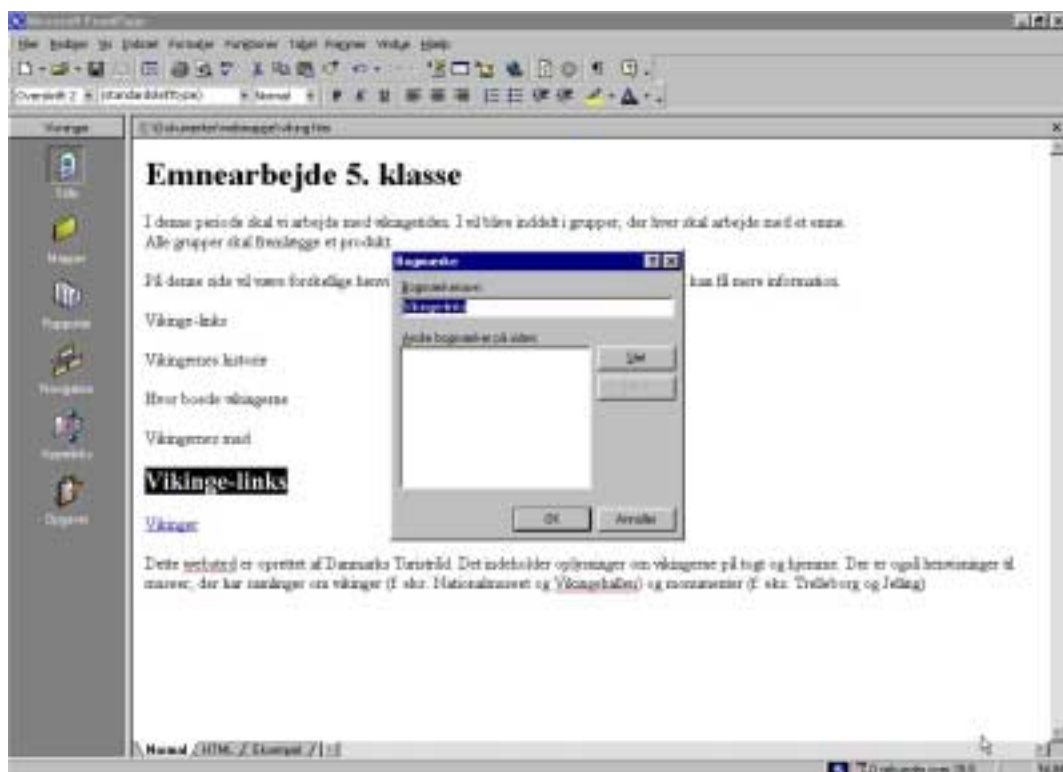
Microsoft FrontPage

Filer Rediger Vis Indsæt Formater Funktioner Tabel Rammer Vindue Hjælp

Overskrift 2 (standardskrifttype) Normal

Visninger

Side

Mapper

Rapporter

Navigation

Hyperlinks

Opgaver

C:\Dokumenter\webside\viking.htm

Emnearbejde 5. klasse

I denne periode skal vi arbejde med vikingetiden. I vil blive inddelt i grupper, der hver skal arbejde med et emne. Alle grupper skal fremlægge et produkt.

På denne side vil være forskellige henvi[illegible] kan få mere information.

Vikinge-links

Vikingernes historie

Hvor boede vikingerne

Vikingernes mad

Vikinge-links

Vikinger

Dette websted er oprettet af Danmarks Turistråd. Det indeholder oplysninger om vikingerne på togt og hjemme. Der er også henvisninger til museer, der har samlinger om vikinger (f. eks. Nationalmuseet og Vikingehallen) og monumenter (f. eks. Trelleborg og Jelling)

Bogmærke

Bogmærkenavn:

Vikingelinks

Andre bogmærker på siden:

Gå til

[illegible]

OK

Annuller

Normal HTML Eksempel

7 0 sekunder over 28.8

NUM